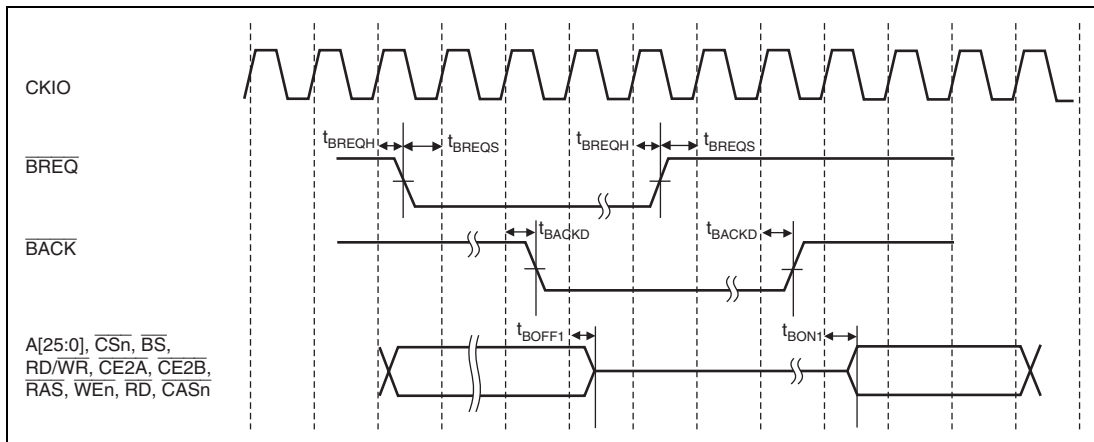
CKIO

$\overline{BREQ}$

$t_{BREQH}$ $t_{BREQS}$ $t_{BREQH}$ $t_{BREQS}$

$\overline{BACK}$

$t_{BACKD}$ $t_{BACKD}$

A[25:0], $\overline{CSn}$, $\overline{BS}$, RD/$\overline{WR}$, $\overline{CE2A}$, $\overline{CE2B}$, $\overline{RAS}$, $\overline{WEn}$, $\overline{RD}$, $\overline{CASn}$

$t_{BOFF1}$ $t_{BON1}$